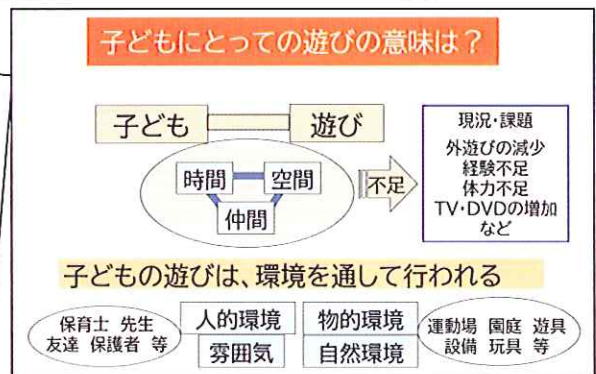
子どもにとっての遊びの意味は？

子ども

遊び

時間

空間

仲間

不足

現況・課題
外遊びの減少
経験不足
体力不足
TV・DVDの増加
など

子どもの遊びは、環境を通して行われる

保育士 先生
友達 保護者 等

人的環境

雰囲気

物的環境

自然環境

運動場 園庭 遊具
設備 玩具 等